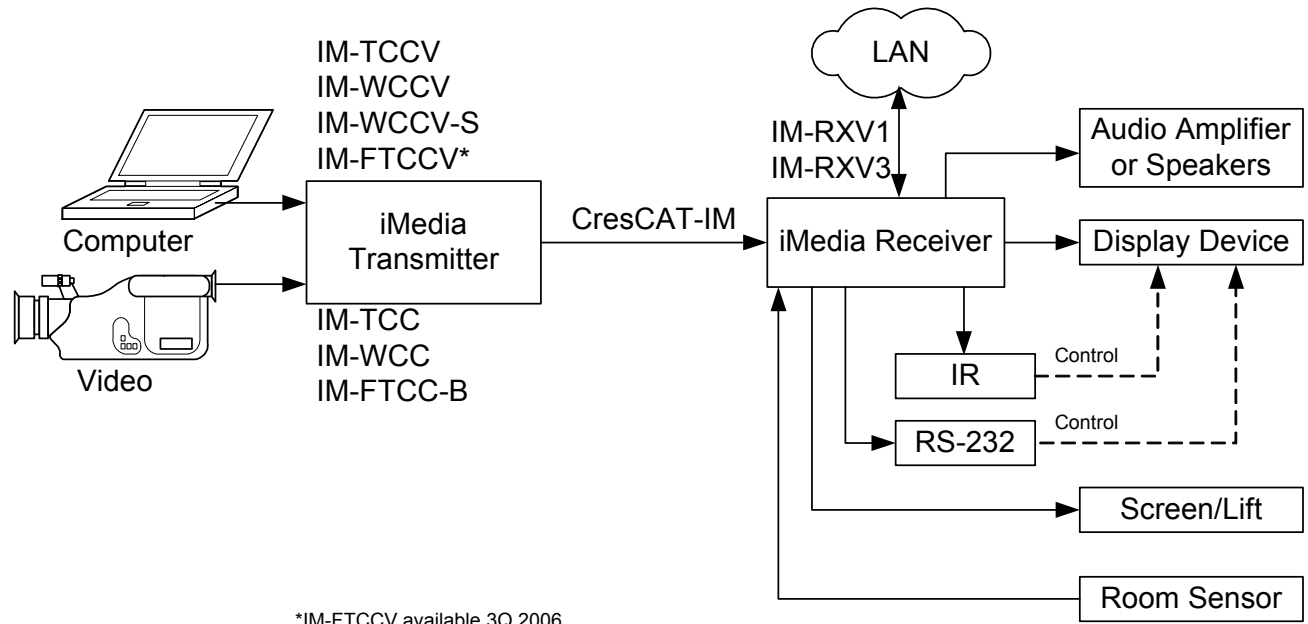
IM-TCCV
IM-WCCV
IM-WCCV-S
IM-FTCCV*

Computer

Video

iMedia Transmitter

IM-TCC
IM-WCC
IM-FTCC-B

CresCAT-IM

LAN

IM-RXV1
IM-RXV3

iMedia Receiver

Audio Amplifier or Speakers

Display Device

IR

Control

RS-232

Control

Screen/Lift

Room Sensor

*IM-FTCCV available 3Q 2006